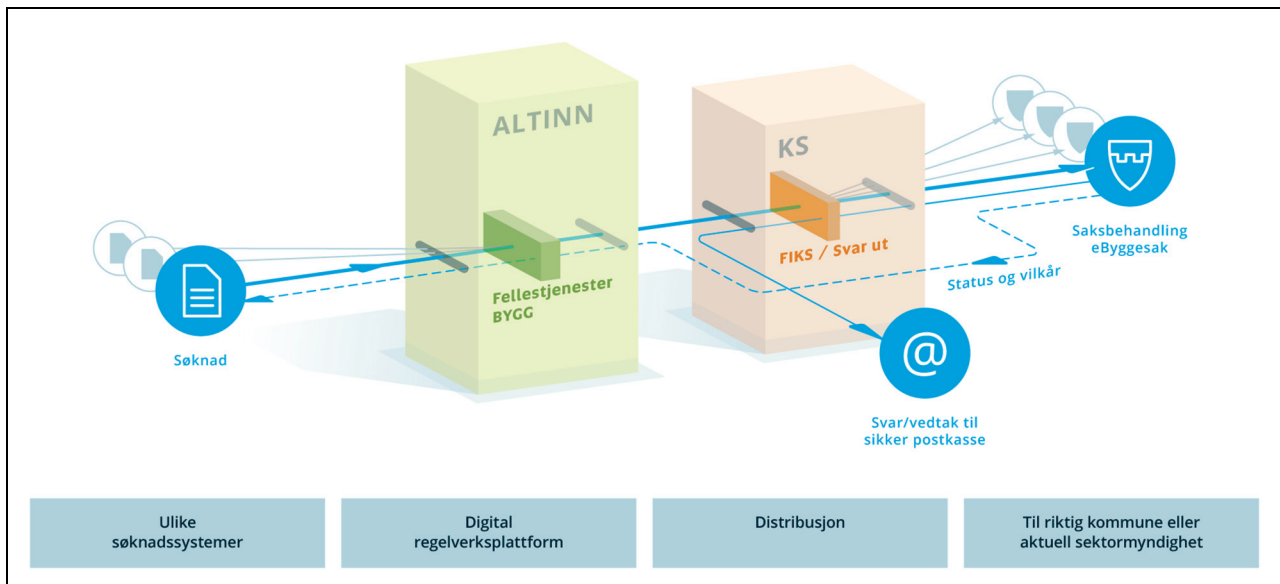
ALTINN

KS

Saksbehandling
eByggesak

FIKS / Svar ut

Status og vilkår

Fellestjenester
BYGG

Søknad

Svar/vedtak til
sikker postkasse

Ulike
søknadssystemer

Digital
regelverksplattform

Distribusjon

Til riktig kommune eller
aktuell sektormyndighet